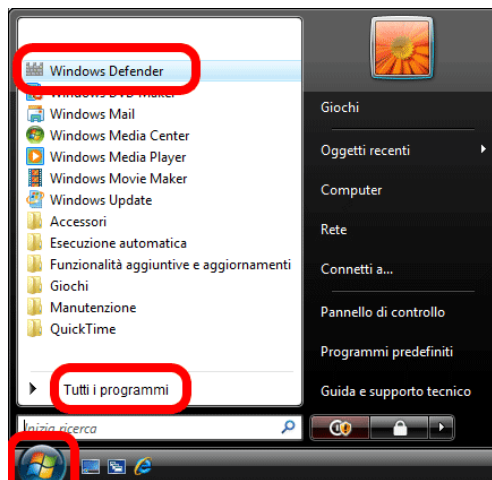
Windows Defender
Windows DVD Maker
Windows Mail
Windows Media Center
Windows Media Player
Windows Movie Maker
Windows Update
Accessori
Esecuzione automatica
Funzionalità aggiuntive e aggiornamenti
Giochi
Manutenzione
QuickTime

Tutti i programmi

Inizia ricerca

Giochi
Oggetti recenti
Computer
Rete
Connetti a...
Pannello di controllo
Programmi predefiniti
Guida e supporto tecnico